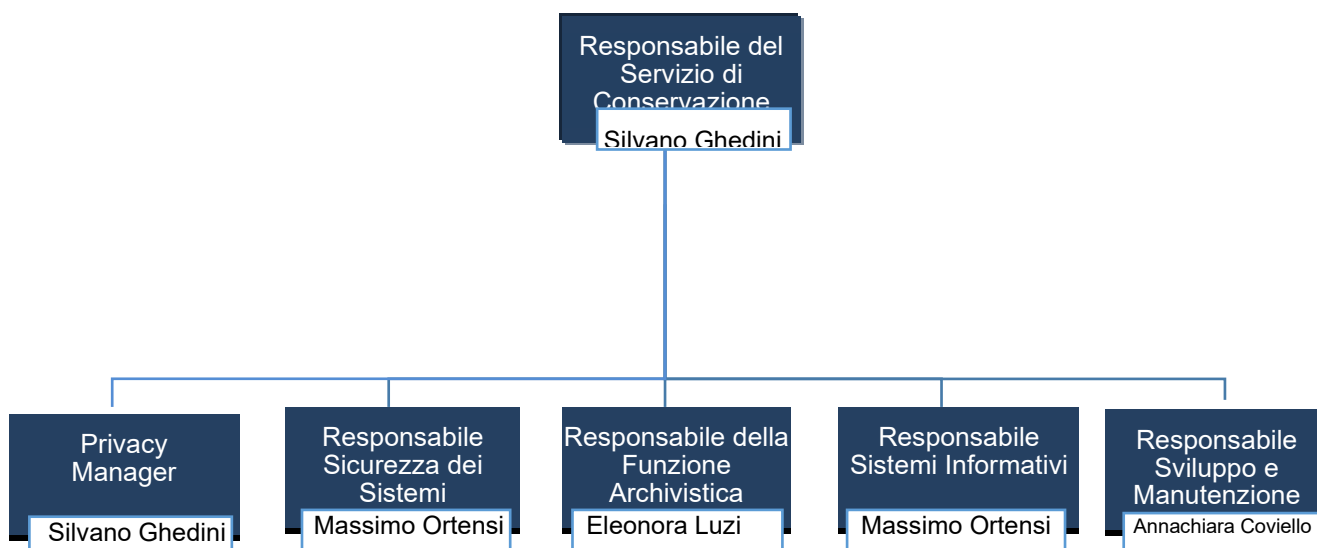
Responsabile del Servizio di Conservazione

Silvano Ghedini

Privacy Manager

Silvano Ghedini

Responsabile Sicurezza dei Sistemi

Massimo Ortensi

Responsabile della Funzione Archivistica

Eleonora Luzi

Responsabile Sistemi Informativi

Massimo Ortensi

Responsabile Sviluppo e Manutenzione

Annachiara Coviello